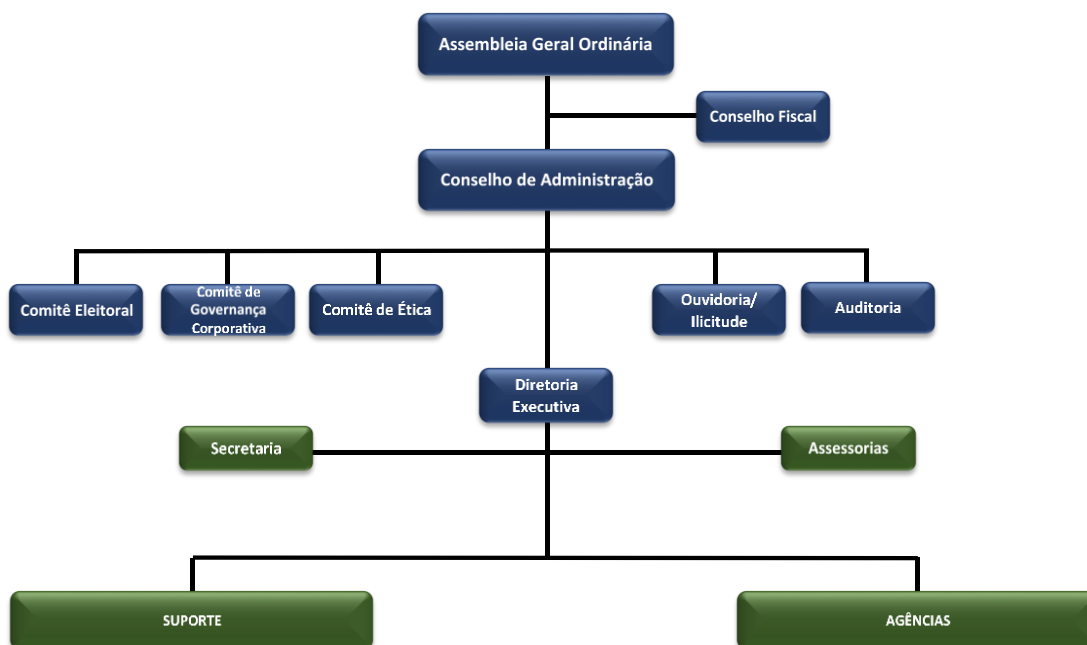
Assembleia Geral Ordinária

Conselho Fiscal

Conselho de Administração

Comitê Eleitoral

Comitê de Governança Corporativa

Comitê de Ética

Ouvidoria/ Ilicitude

Auditoria

Diretoria Executiva

Secretaria

Assessorias

SUPORTE

AGÊNCIAS